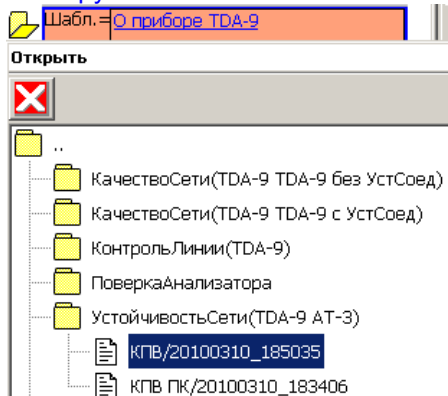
Шабл.= О приборе TDA-9

Открыть

..
КачествоСети(TDA-9 TDA-9 без УстСоед)
КачествоСети(TDA-9 TDA-9 с УстСоед)
КонтрольЛинии(TDA-9)
ПоверкаАнализатора
УстойчивостьСети(TDA-9 AT-3)
КПВ/20100310_185035
КПВ ПК/20100310_183406